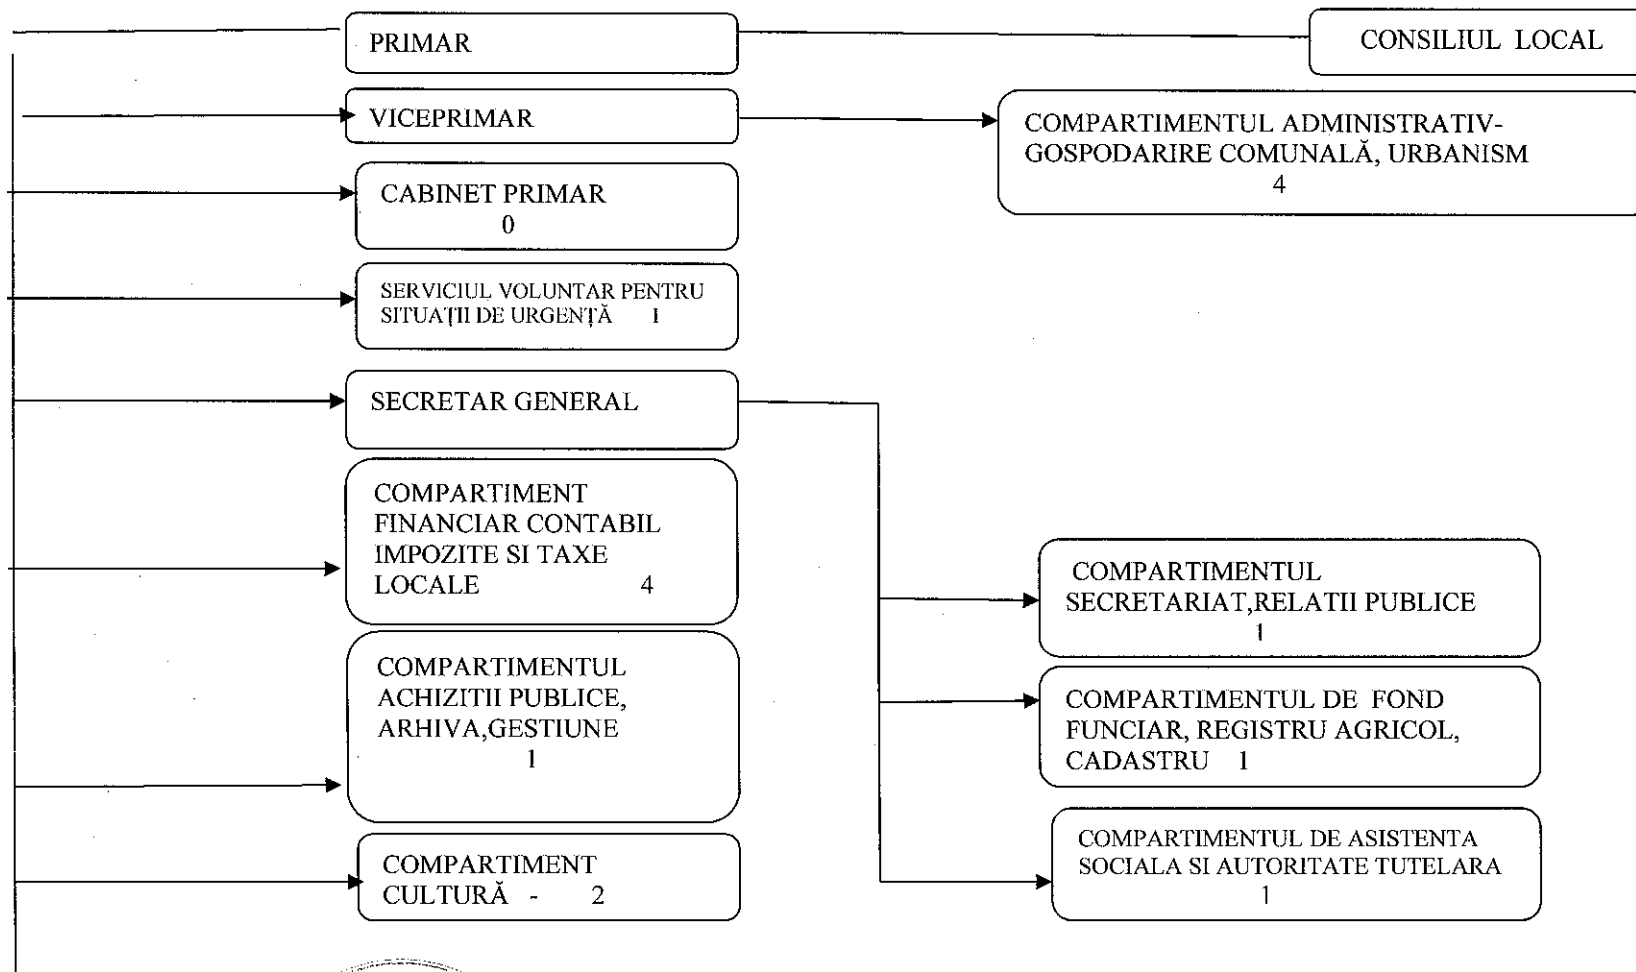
PRIMAR

CONSILIUL LOCAL

VICEPRIMAR

COMPARTIMENTUL ADMINISTRATIV-GOSPODARIRE COMUNALĂ, URBANISM 4

CABINET PRIMAR 0

SERVICIUL VOLUNTAR PENTRU SITUAȚII DE URGENȚĂ 1

SECRETAR GENERAL

COMPARTIMENT FINANCIAR CONTABIL IMPOZITE SI TAXE LOCALE 4

COMPARTIMENTUL SECRETARIAT,RELATII PUBLICE 1

COMPARTIMENTUL ACHIZITII PUBLICE, ARHIVA,GESTIUNE 1

COMPARTIMENTUL DE FOND FUNCIAR, REGISTRU AGRICOL, CADASTRU 1

COMPARTIMENTUL DE ASISTENTA SOCIALA SI AUTORITATE TUTELARA 1

COMPARTIMENT CULTURĂ - 2